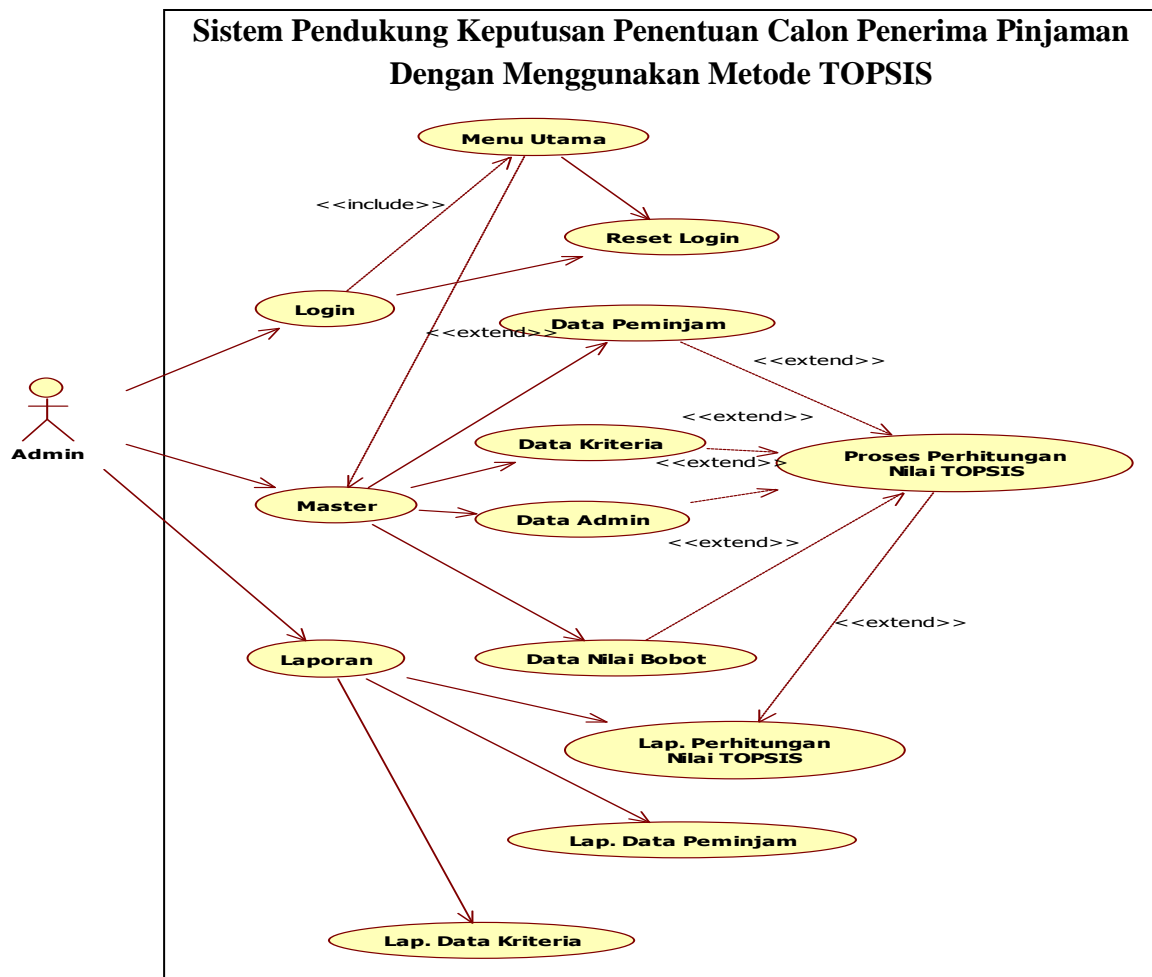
Sistem Pendukung Keputusan Penentuan Calon Penerima Pinjaman Dengan Menggunakan Metode TOPSIS

Menu Utama

<<include>>

Reset Login

Login

<<extend>>

Data Peminjam

<<extend>>

Admin

<<extend>>

Data Kriteria

<<extend>>

Proses Perhitungan Nilai TOPSIS

Master

Data Admin

<<extend>>

<<extend>>

Laporan

Data Nilai Bobot

Lap. Perhitungan Nilai TOPSIS

Lap. Data Peminjam

Lap. Data Kriteria